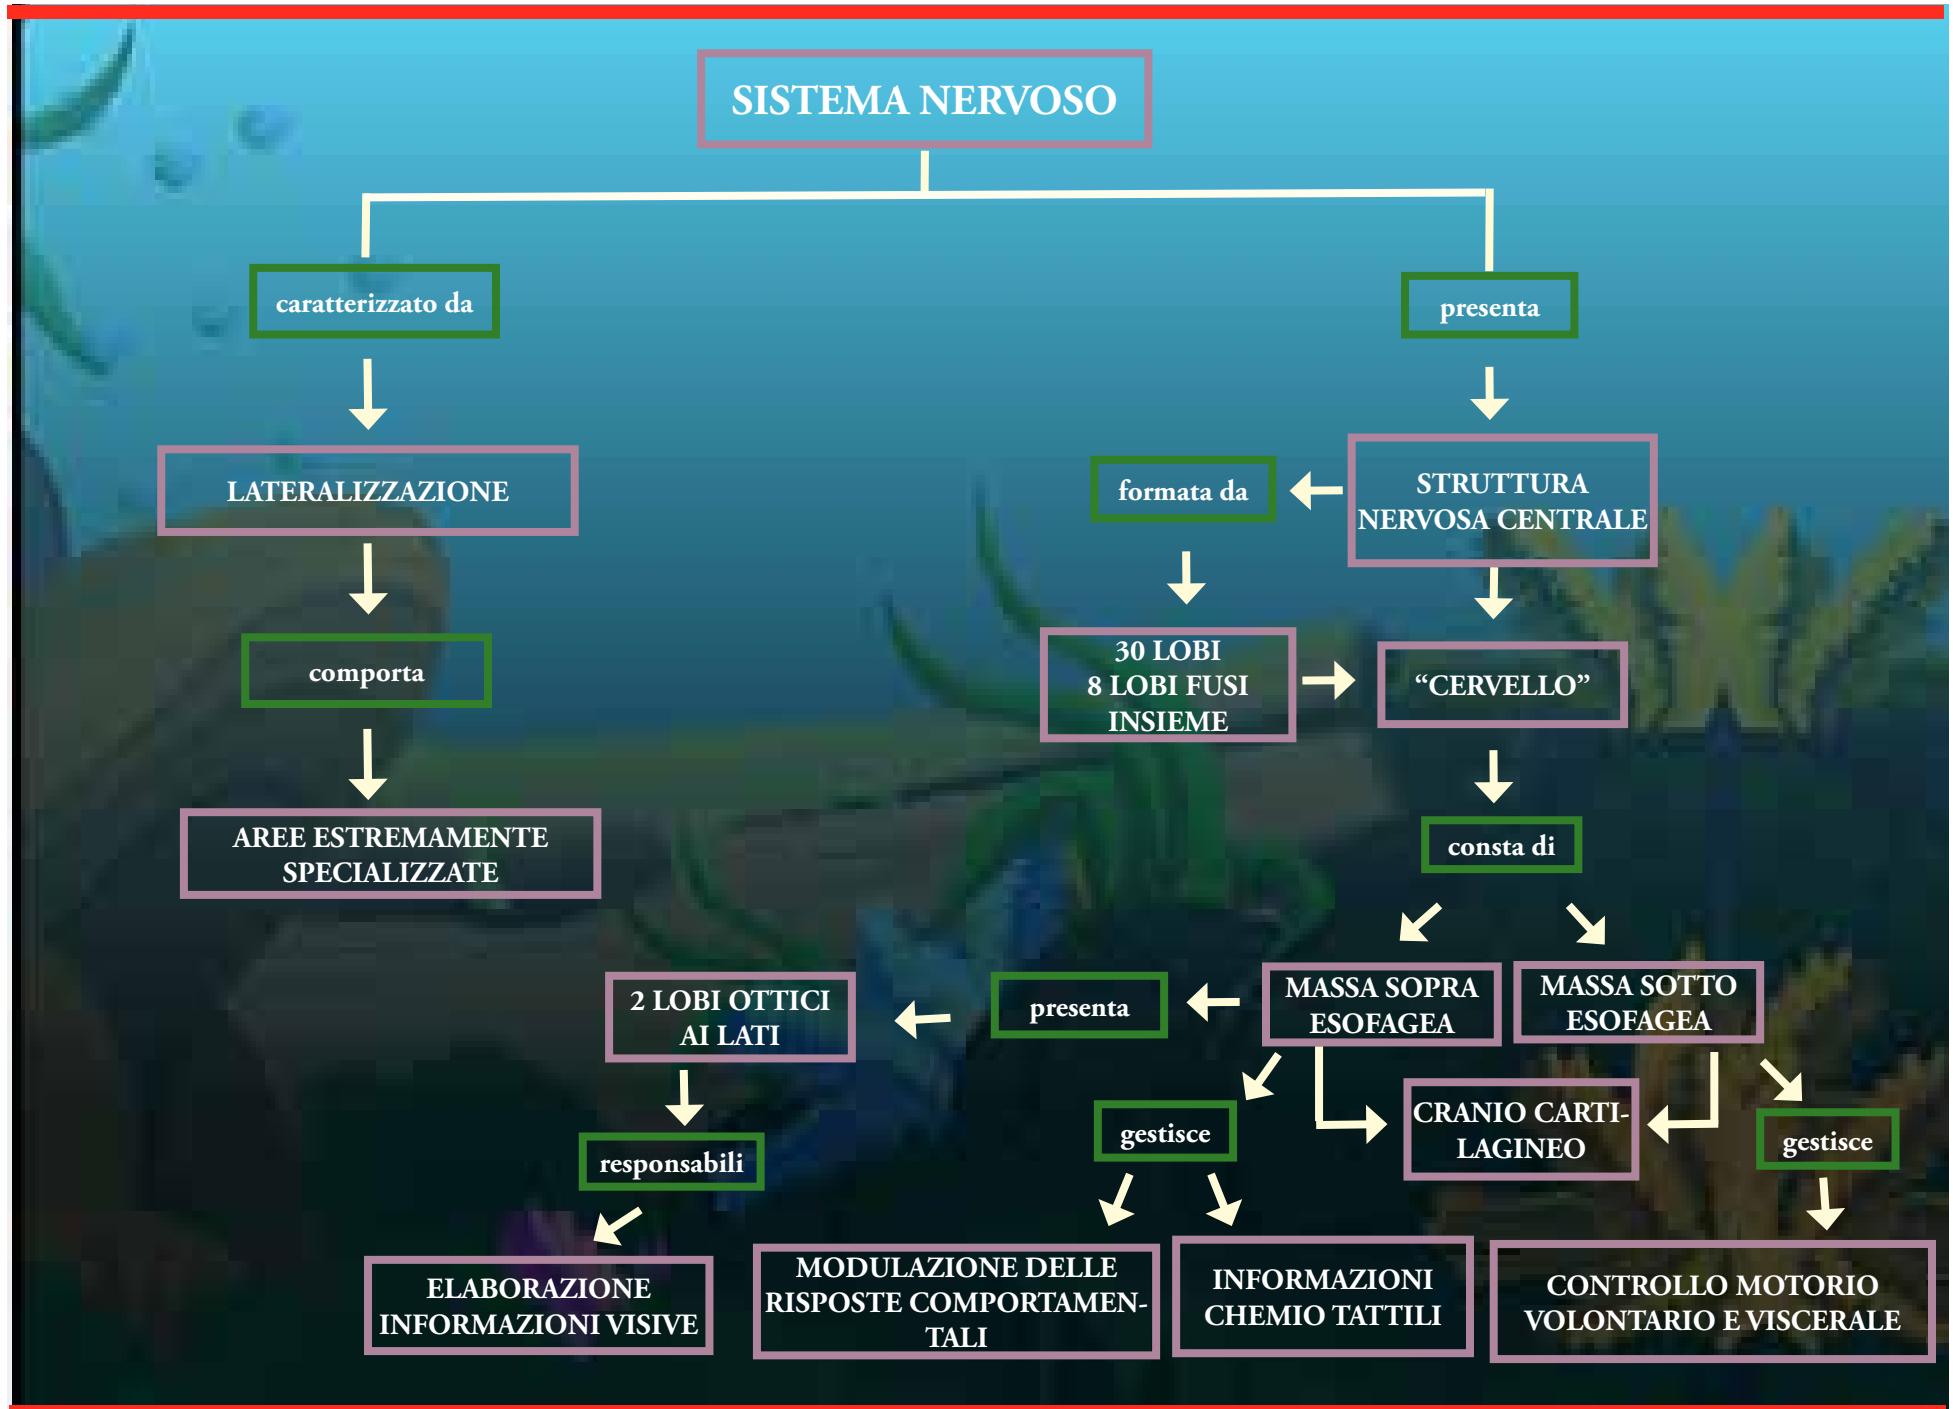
SISTEMA NERVOSO

caratterizzato da

LATERALIZZAZIONE

comporta

AREE ESTREMAMENTE SPECIALIZZATE

presenta

STRUTTURA NERVOSA CENTRALE

formata da

30 LOBI 8 LOBI FUSI INSIEME

"CERVELLO"

consta di

MASSA SOPRA ESOFAGEA

MASSA SOTTO ESOFAGEA

presenta

2 LOBI OTTICI AI LATI

responsabili

ELABORAZIONE INFORMAZIONI VISIVE

gestisce

CRANIO CARTILAGINEO

gestisce

MODULAZIONE DELLE RISPOSTE COMPORTAMENTALI

INFORMAZIONI CHEMIO TATTILI

CONTROLLO MOTORIO VOLONTARIO E VISCERALE